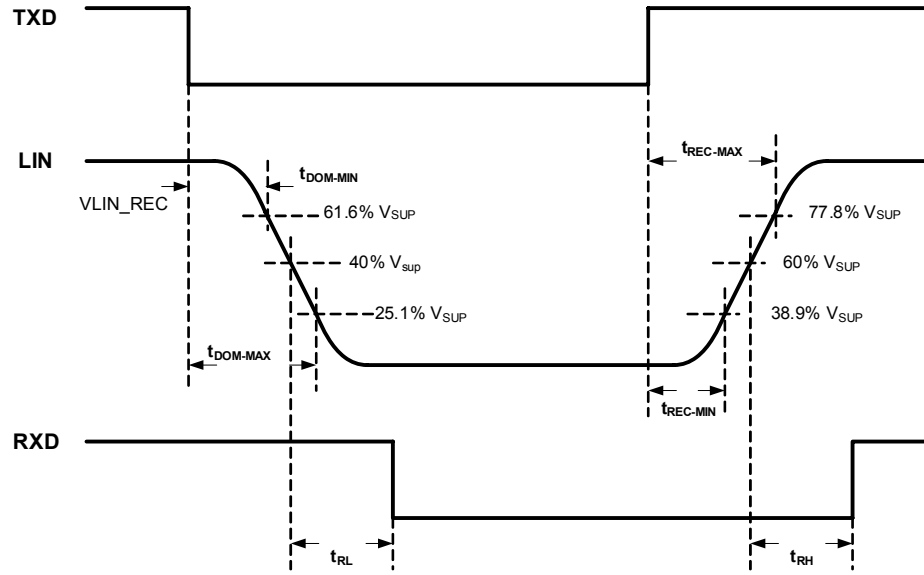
TXD

LIN

VLIN_REC

$t_{DOM-MIN}$

61.6% $V_{SUP}$

40% $V_{sup}$

25.1% $V_{SUP}$

$t_{DOM-MAX}$

$t_{REC-MAX}$

77.8% $V_{SUP}$

60% $V_{SUP}$

38.9% $V_{SUP}$

$t_{REC-MIN}$

RXD

$t_{RL}$

$t_{RH}$